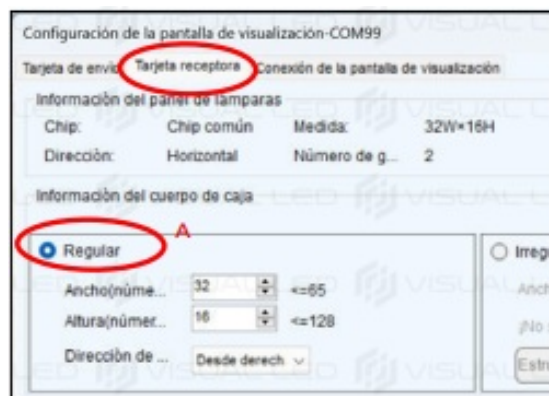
Configuración de la pantalla de visualización-COM99

Tarjeta de envío | Tarjeta receptora | Conexión de la pantalla de visualización

Información del panel de lámparas

| Chip: | Chip común | Medida: | 32W×16H |
|---|---|---|---|
| Dirección: | Horizontal | Número de g... | 2 |

Información del cuerpo de caja

A

Regular

Ancho(núme... 32 <=65

Altura(númer... 16 <=128

Dirección de ... Desde derech

Irreg

Anch

¡No

Estr

LED VISUAL LED VISUAL LED VISUAL LED VISUAL LED VISUAL